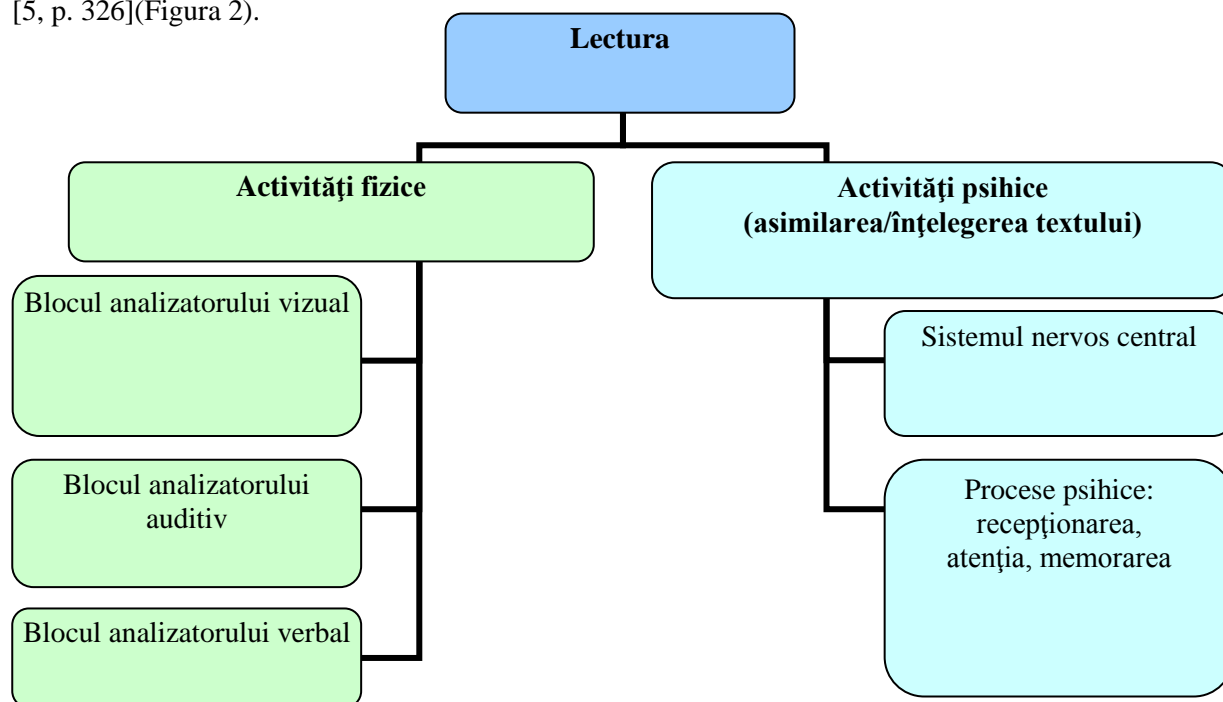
[5, p. 326](Figura 2).

Lectura

Activităţi fizice

Blocul analizatorului vizual

Blocul analizatorului auditiv

Blocul analizatorului verbal

Activităţi psihice (asimilarea/înţelegerea textului)

Sistemul nervos central

Procese psihice: recepţionarea, atenţia, memorarea